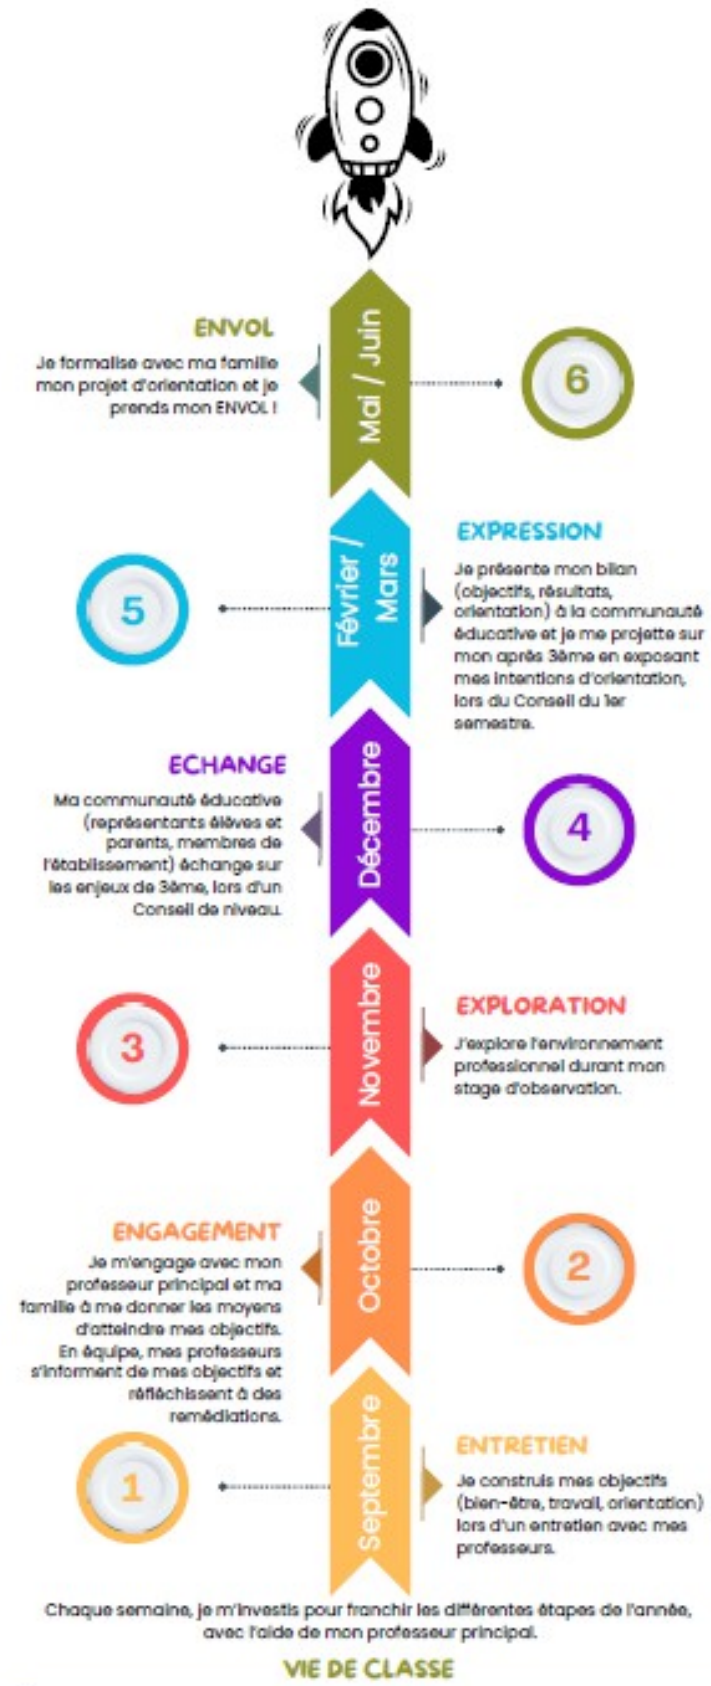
ENVOL

Je formalise avec ma famille mon projet d'orientation et je prends mon ENVOL !

Mai / Juin

6

EXPRESSION

Je présente mon bilan (objectifs, résultats, orientation) à la communauté éducative et je me projette sur mon après 3ème en exposant mes intentions d'orientation, lors du Conseil du 1er semestre.

Février / Mars

5

ECHANGE

Ma communauté éducative (représentants élèves et parents, membres de l'établissement) échange sur les enjeux de 3ème, lors d'un Conseil de niveau.

Décembre

4

EXPLORATION

J'explore l'environnement professionnel durant mon stage d'observation.

Novembre

3

ENGAGEMENT

Je m'engage avec mon professeur principal et ma famille à me donner les moyens d'atteindre mes objectifs. En équipe, mes professeurs s'informent de mes objectifs et réfléchissent à des remédiations.

Octobre

2

ENTRETIEN

Je construis mes objectifs (bien-être, travail, orientation) lors d'un entretien avec mes professeurs.

Septembre

1

Chaque semaine, je m'investis pour franchir les différentes étapes de l'année, avec l'aide de mon professeur principal.

VIE DE CLASSE